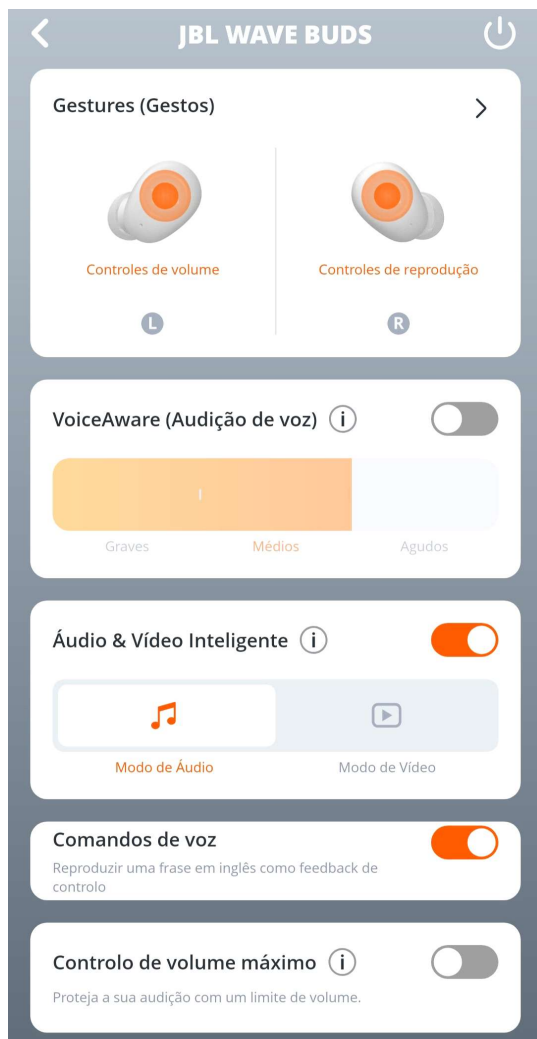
JBL WAVE BUDS

Gestures (Gestos)

Controles de volume

L

Controles de reprodução

R

VoiceAware (Audição de voz)

Graves Médios Agudos

Áudio & Vídeo Inteligente

Modo de Áudio

Modo de Vídeo

Comandos de voz

Reproduzir uma frase em inglês como feedback de controlo

Controlo de volume máximo

Proteja a sua audição com um limite de volume.